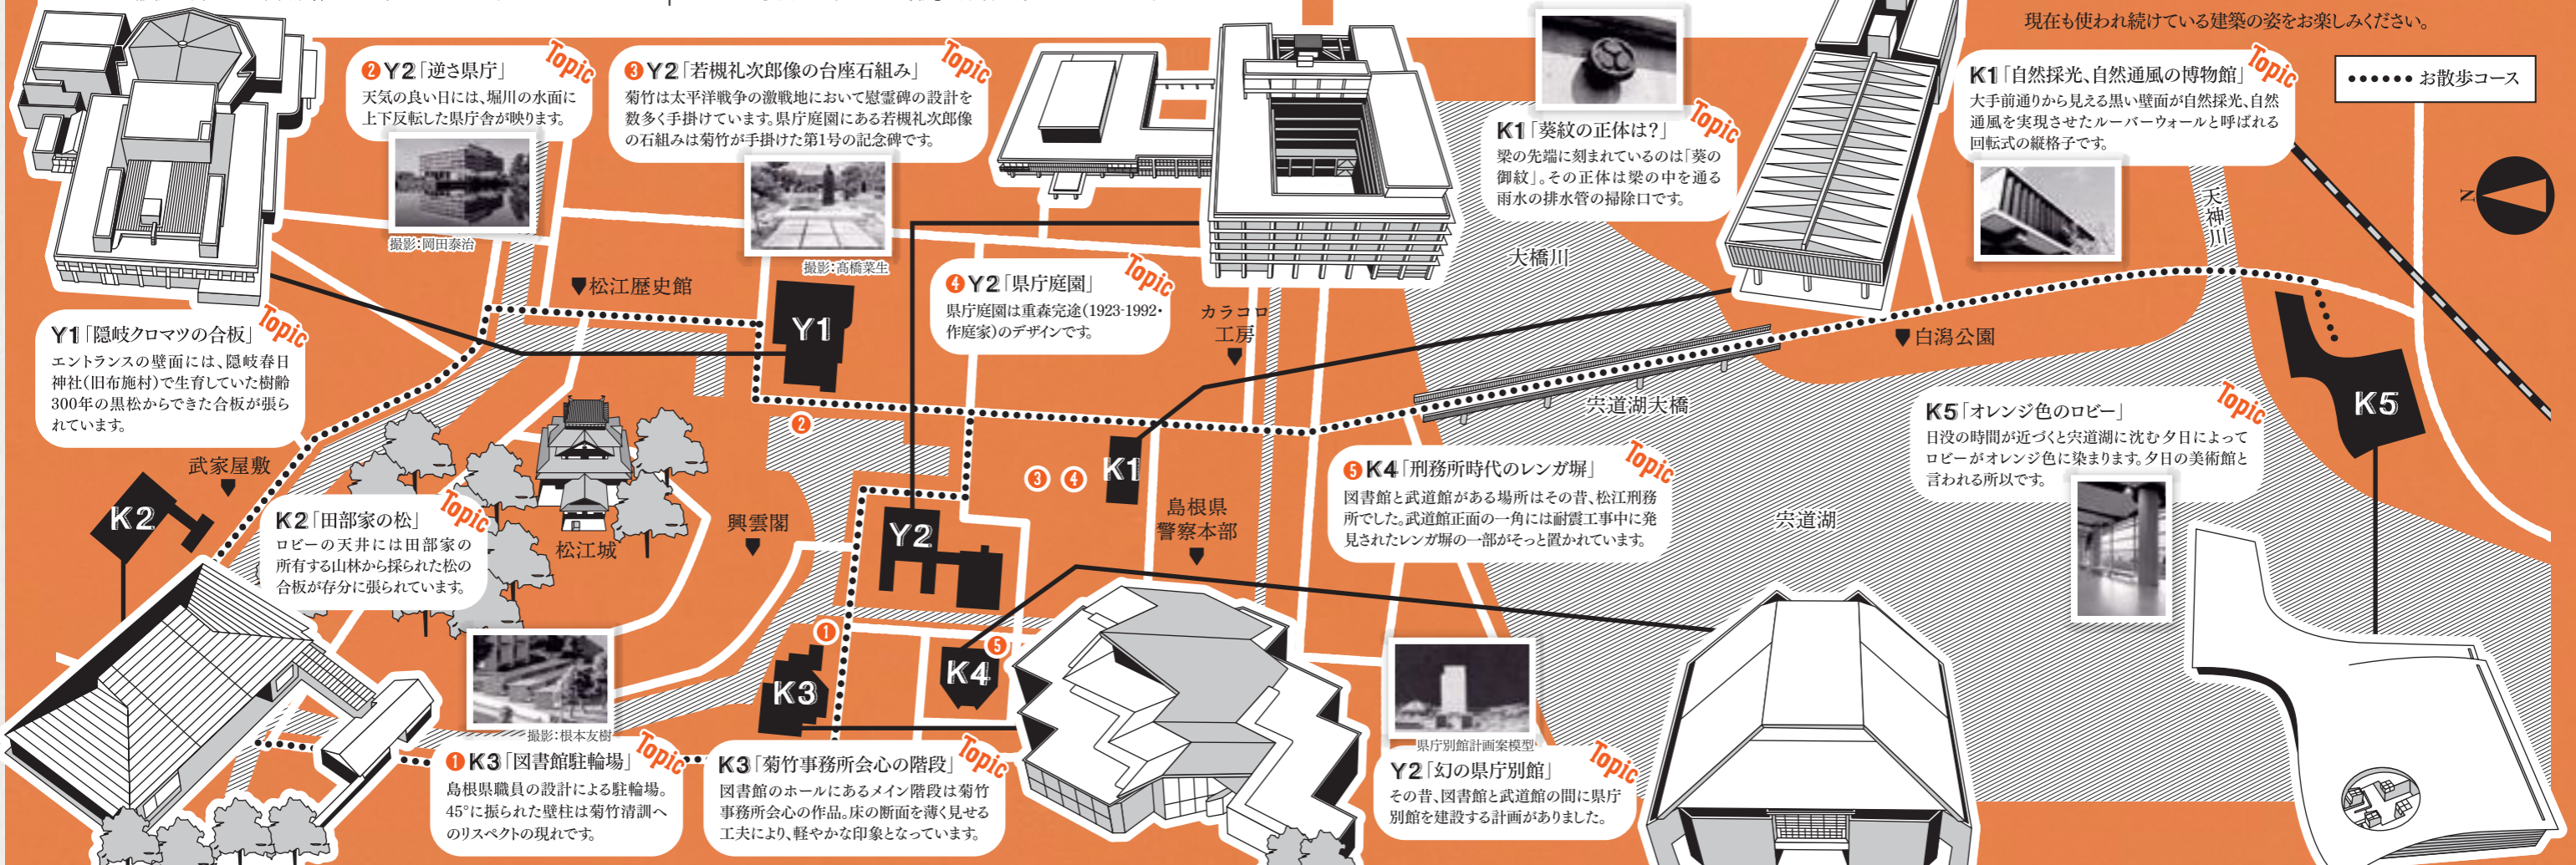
現在も使われ続けている建築の姿をお楽しみください。

●●●●●● お散歩コース

❷Y2「逆さ県庁」 Topic
天気の良い日には、堀川の水面に上下反転した県庁舎が映ります。
撮影：岡田泰治

❸Y2「若槻礼次郎像の台座石組み」 Topic
菊竹は太平洋戦争の激戦地において慰霊碑の設計を数多く手掛けています。県庁庭園にある若槻礼次郎像の石組みは菊竹が手掛けた第1号の記念碑です。
撮影：髙橋菜生

K1「葵紋の正体は？」 Topic
梁の先端に刻まれているのは「葵の御紋」。その正体は梁の中を通る雨水の排水管の掃除口です。

K1「自然採光、自然通風の博物館」 Topic
大手前通りから見える黒い壁面が自然採光、自然通風を実現させたルーバーウォールと呼ばれる回転式の縦格子です。

N

天神川

大橋川

▼松江歴史館

❹Y2「県庁庭園」 Topic
県庁庭園は重森完途(1923-1992・作庭家)のデザインです。

カラコロ工房

▼白潟公園

Y1「隠岐クロマツの合板」 Topic
エントランスの壁面には、隠岐春日神社(旧布施村)で生育していた樹齢300年の黒松からできた合板が張られています。

Y1

宍道湖大橋

K5「オレンジ色のロビー」 Topic
日没の時間が近づくと宍道湖に沈む夕日によってロビーがオレンジ色に染まります。夕日の美術館と言われる所以です。

K5

武家屋敷

② ③ ④

K1

島根県警察本部

❺K4「刑務所時代のレンガ塀」 Topic
図書館と武道館がある場所はその昔、松江刑務所でした。武道館正面の一角には耐震工事中に発見されたレンガ塀の一部がそっと置かれています。

宍道湖

K2

K2「田部家の松」 Topic
ロビーの天井には田部家の所有する山林から採られた松の合板が存分に張られています。

松江城

興雲閣

Y2

①

⑤

K4

K3

撮影：根本友樹

❶K3「図書館駐輪場」 Topic
島根県職員の設計による駐輪場。45°に振られた壁柱は菊竹清訓へのリスペクトの現れです。

K3「菊竹事務所会心の階段」 Topic
図書館のホールにあるメイン階段は菊竹事務所会心の作品。床の断面を薄く見せる工夫により、軽やかな印象となっています。

県庁別館計画案模型

Y2「幻の県庁別館」 Topic
その昔、図書館と武道館の間に県庁別館を建設する計画がありました。